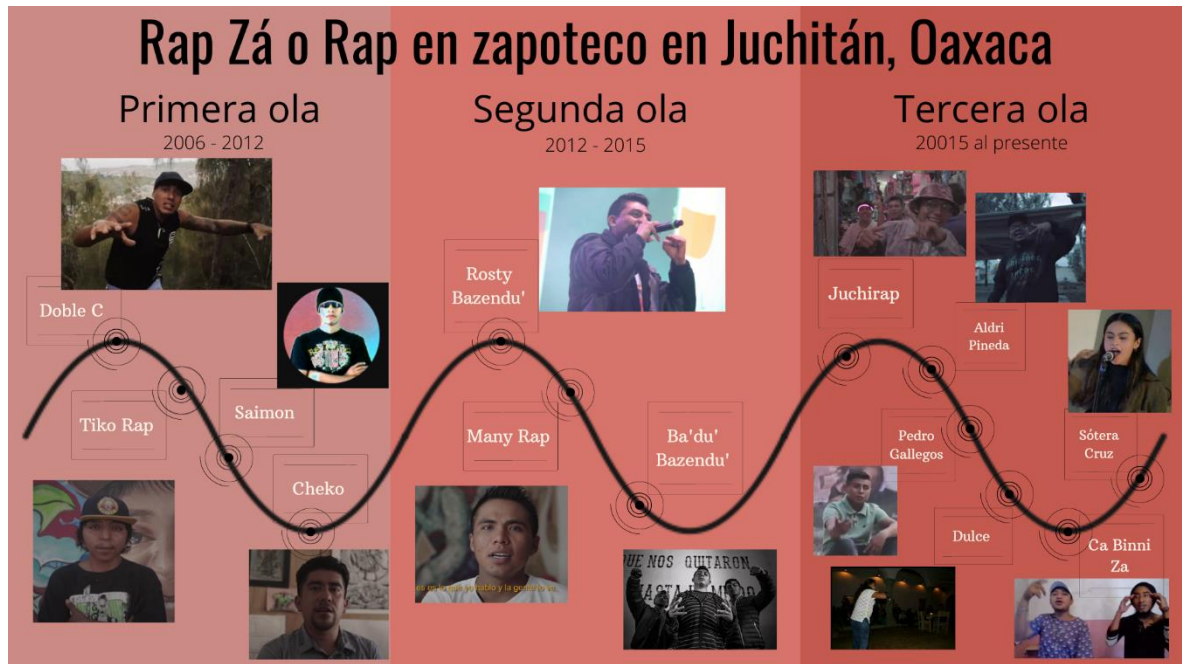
Rap Zá o Rap en zapoteco en Juchitán, Oaxaca

Primera ola
2006 - 2012

Doble C

Tiko Rap

Saimon

Cheko

Segunda ola
2012 - 2015

Rosty Bazendu'

Many Rap

Ba'du' Bazendu'

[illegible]

UE NOS QUITARON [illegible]

Tercera ola
20015 al presente

Juchirap

Aldri Pineda

Pedro Gallegos

Sótera Cruz

Dulce

Ca Binni Za